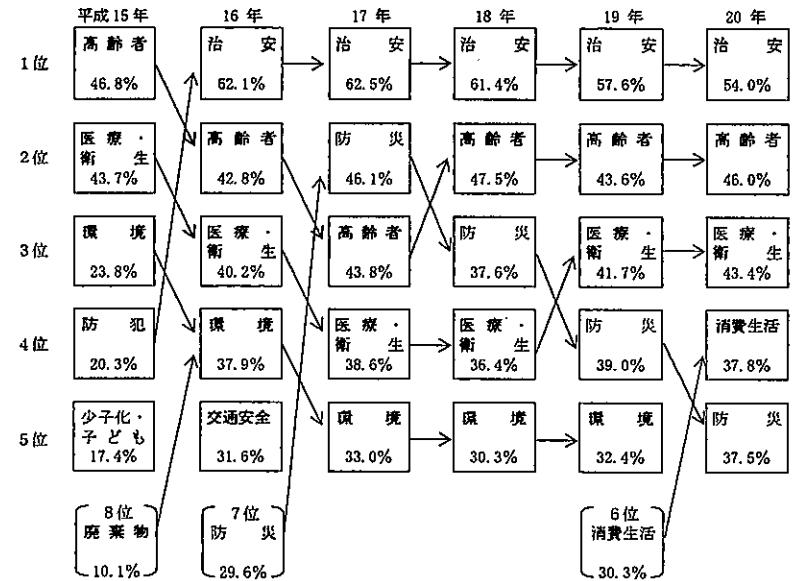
平成15年

16年

17年

18年

19年

20年

1位

高齢者 46.8%

治安 62.1%

治安 62.5%

治安 61.4%

治安 57.6%

治安 54.0%

2位

医療・衛生 43.7%

高齢者 42.8%

防災 46.1%

高齢者 47.5%

高齢者 43.6%

高齢者 46.0%

3位

環境 23.8%

医療・衛生 40.2%

高齢者 43.8%

防災 37.6%

医療・衛生 41.7%

医療・衛生 43.4%

4位

防犯 20.3%

環境 37.9%

医療・衛生 38.6%

医療・衛生 36.4%

防災 39.0%

消費生活 37.8%

5位

少子化・子ども 17.4%

交通安全 31.6%

環境 33.0%

環境 30.3%

環境 32.4%

防災 37.5%

8位 廃棄物 10.1%

7位 防災 29.6%

6位 消費生活 30.3%